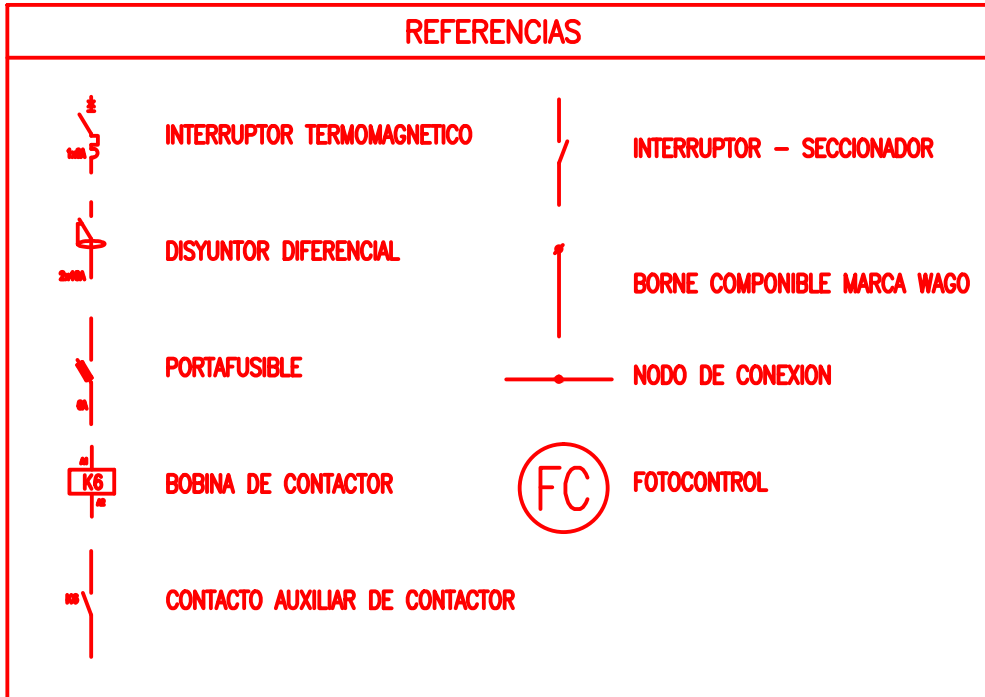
REFERENCIAS

1x6A
INTERRUPTOR TERMOMAGNETICO

INTERRUPTOR – SECCIONADOR

2x40A
DISYUNTOR DIFERENCIAL

BORNE COMPONIBLE MARCA WAGO

6A
PORTAFUSIBLE

NODO DE CONEXION

A1
K6
A2
BOBINA DE CONTACTOR

FC
FOTOCONTROL

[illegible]
CONTACTO AUXILIAR DE CONTACTOR